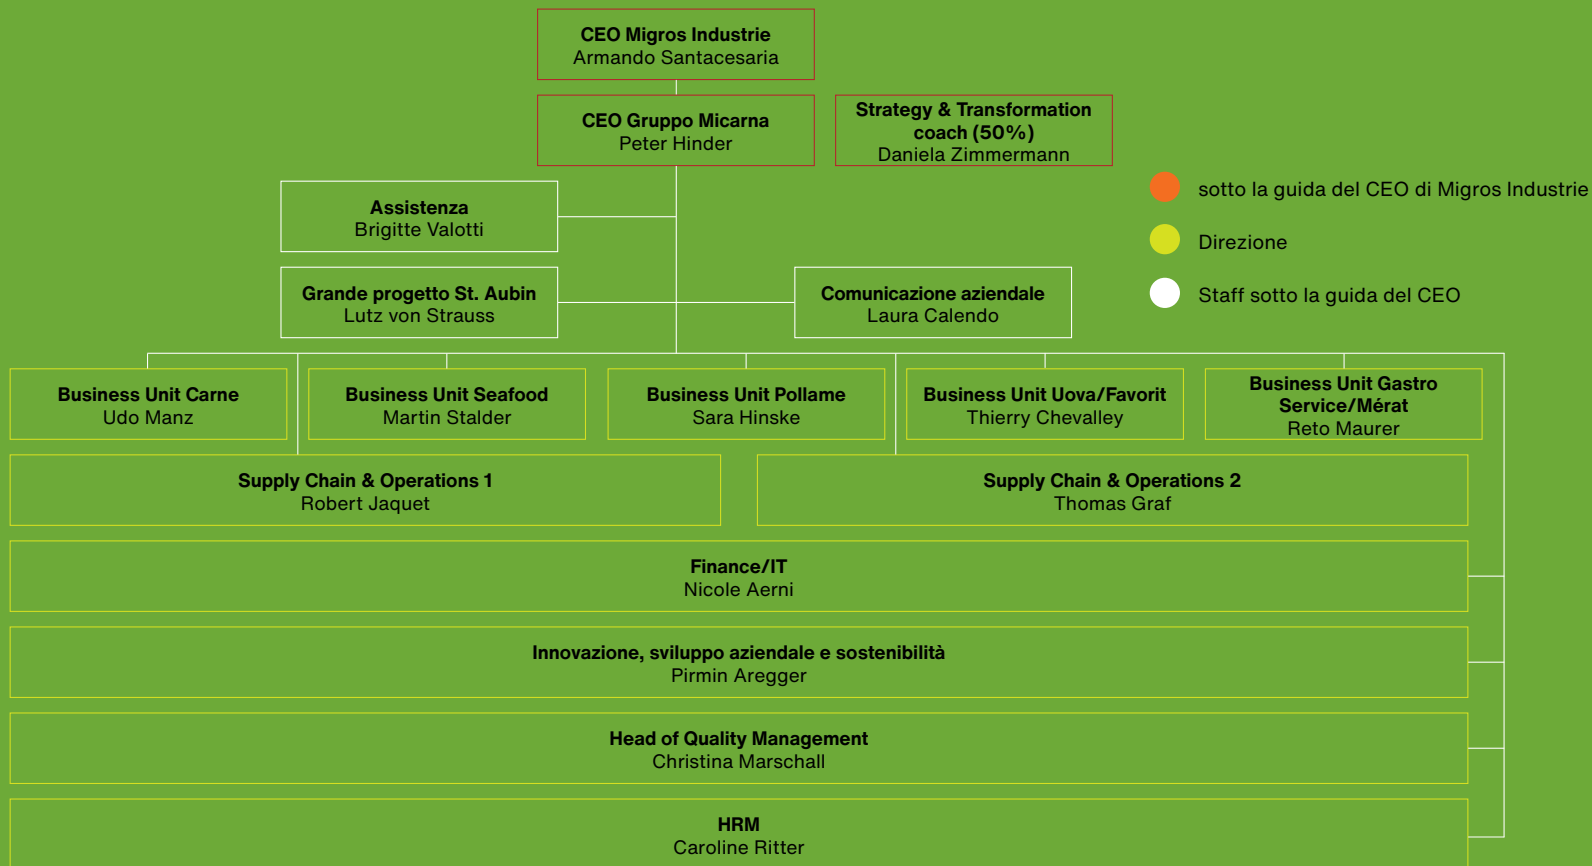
CEO Migros Industrie
Armando Santacesaria

CEO Gruppo Micarna
Peter Hinder

Strategy & Transformation coach (50%)
Daniela Zimmermann

sotto la guida del CEO di Migros Industrie

Direzione

Staff sotto la guida del CEO

Assistenza
Brigitte Valotti

Grande progetto St. Aubin
Lutz von Strauss

Comunicazione aziendale
Laura Calendo

Business Unit Carne
Udo Manz

Business Unit Seafood
Martin Stalder

Business Unit Pollame
Sara Hinske

Business Unit Uova/Favorit
Thierry Chevalley

Business Unit Gastro Service/Mérat
Reto Maurer

Supply Chain & Operations 1
Robert Jaquet

Supply Chain & Operations 2
Thomas Graf

Finance/IT
Nicole Aerni

Innovazione, sviluppo aziendale e sostenibilità
Pirmin Aregger

Head of Quality Management
Christina Marschall

HRM
Caroline Ritter